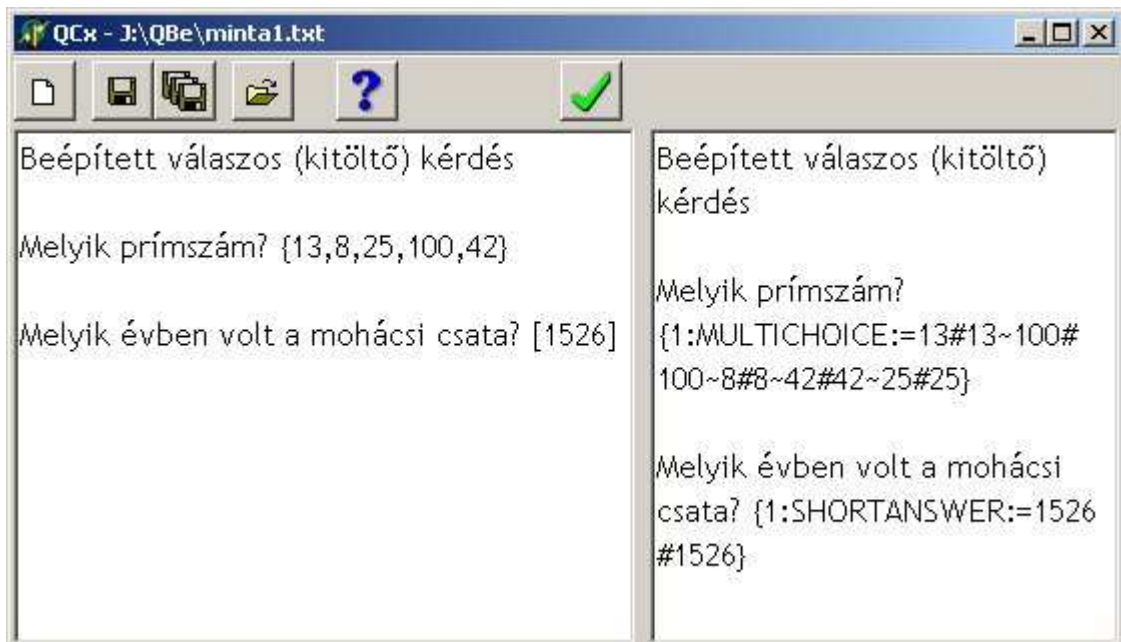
QCx - J:\QBe\minta1.txt

?

Beépített válaszos (kitöltő) kérdés

Melyik prímszám? {13,8,25,100,42}

Melyik évben volt a mohácsi csata? [1526]

Beépített válaszos (kitöltő) kérdés

Melyik prímszám? {1:MULTICHOICE:=13#13~100#100~8#8~42#42~25#25}

Melyik évben volt a mohácsi csata? {1:SHORTANSWER:=1526#1526}